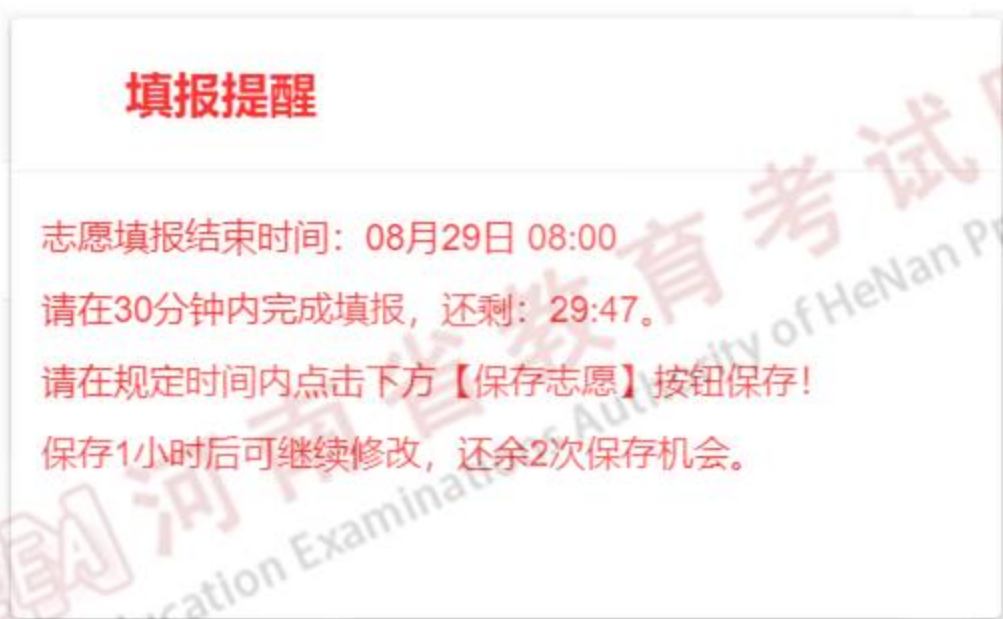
填报提醒

志愿填报结束时间：08月29日 08:00

请在30分钟内完成填报，还剩：29:47。

请在规定时间内点击下方【保存志愿】按钮保存！

保存1小时后可继续修改，还余2次保存机会。

河南省教育考试院

ucation Examinations Authority of HeNan Pr